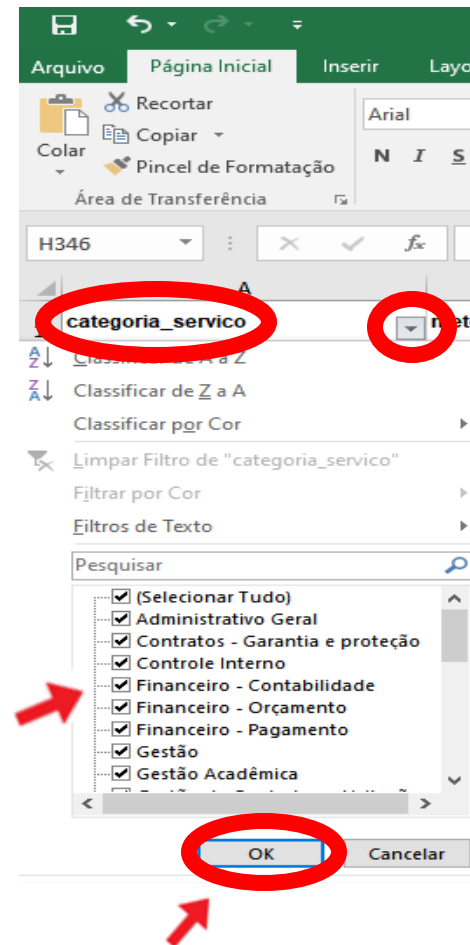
Arquivo
Página Inicial
Inserir
Layo

Recortar
Copiar
Colar
Pincel de Formatação
Área de Transferência

Arial
N I S

H346
$f_x$

A
categoria_servico
met

Classificar de A a Z
Classificar de Z a A
Classificar por Cor
Limpar Filtro de "categoria_servico"
Filtrar por Cor
Filtros de Texto

Pesquisar

(Selecionar Tudo)
Administrativo Geral
Contratos - Garantia e proteção
Controle Interno
Financeiro - Contabilidade
Financeiro - Orçamento
Financeiro - Pagamento
Gestão
Gestão Acadêmica
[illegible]

OK
Cancelar